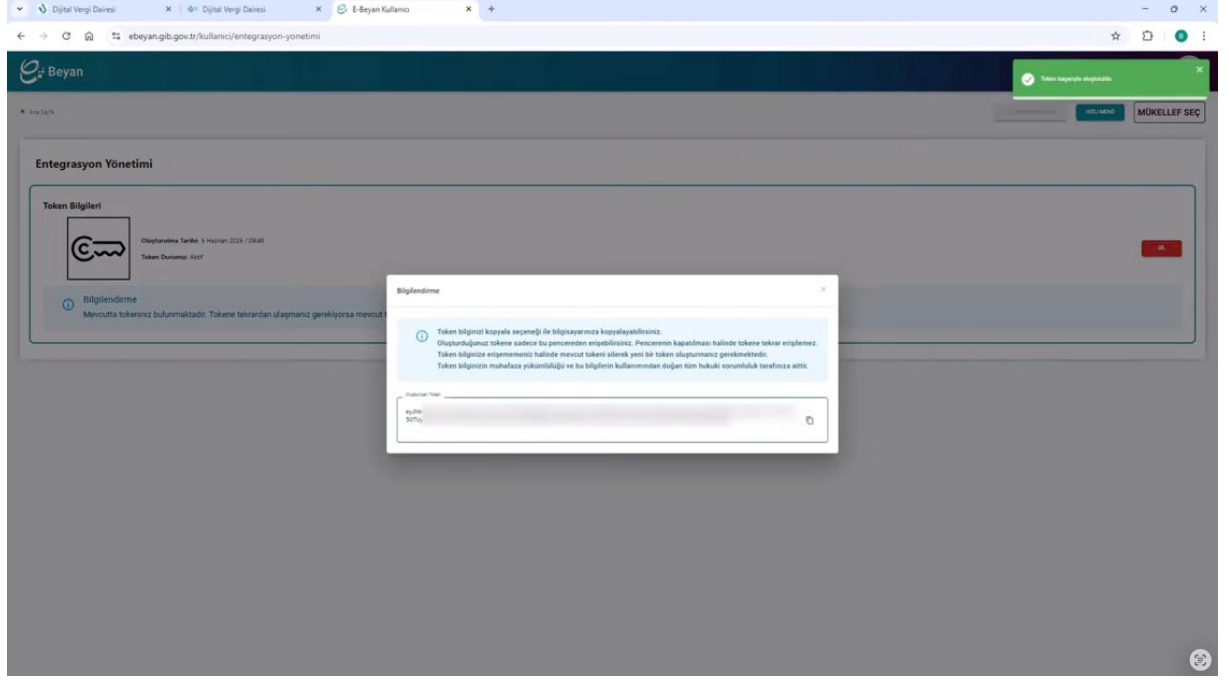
Dijital Vergi Dairesi
Dijital Vergi Dairesi
E-Beyan Kullanıcı
ebeyan.gib.gov.tr/kullanici/entegrasyon-yonetimi

Beyan

Token başarıyla oluşturuldu.

Ana Sayfa

HIZLI MENÜ
MÜKELLEF SEÇ

Entegrasyon Yönetimi

Token Bilgileri

Oluşturulma Tarihi: 5 Haziran 2025 / 09:45
Token Durumu: Aktif

SİL

Bilgilendirme
Mevcutta tokeniniz bulunmaktadır. Tokene tekrardan ulaşmanız gerekiyorsa mevcut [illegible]

Bilgilendirme

Token bilginizi kopyala seçeneği ile bilgisayarınıza kopyalayabilirsiniz.
Oluşturduğunuz tokene sadece bu pencereden erişebilirsiniz. Pencerenin kapatılması halinde tokene tekrar erişilemez.
Token bilginize erişememeniz halinde mevcut tokeni silerek yeni bir token oluşturmanız gerekmektedir.
Token bilginizin muhafaza yükümlülüğü ve bu bilgilerin kullanımından doğan tüm hukuki sorumluluk tarafınıza aittir.

Oluşturulan Token
eyJhb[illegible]
SOTUy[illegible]